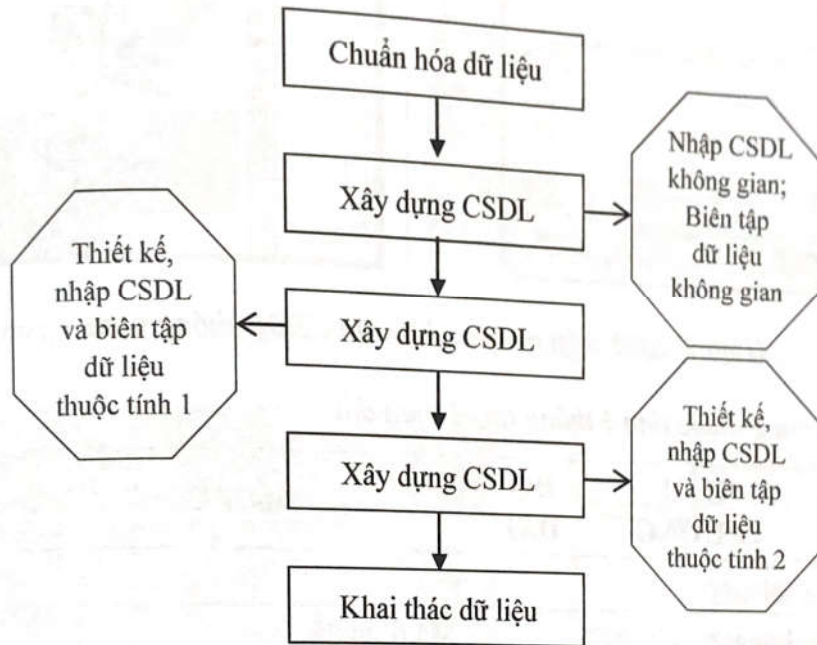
Chuẩn hóa dữ liệu

Xây dựng CSDL

Nhập CSDL không gian; Biên tập dữ liệu không gian

Thiết kế, nhập CSDL và biên tập dữ liệu thuộc tính 1

Xây dựng CSDL

Xây dựng CSDL

Thiết kế, nhập CSDL và biên tập dữ liệu thuộc tính 2

Khai thác dữ liệu